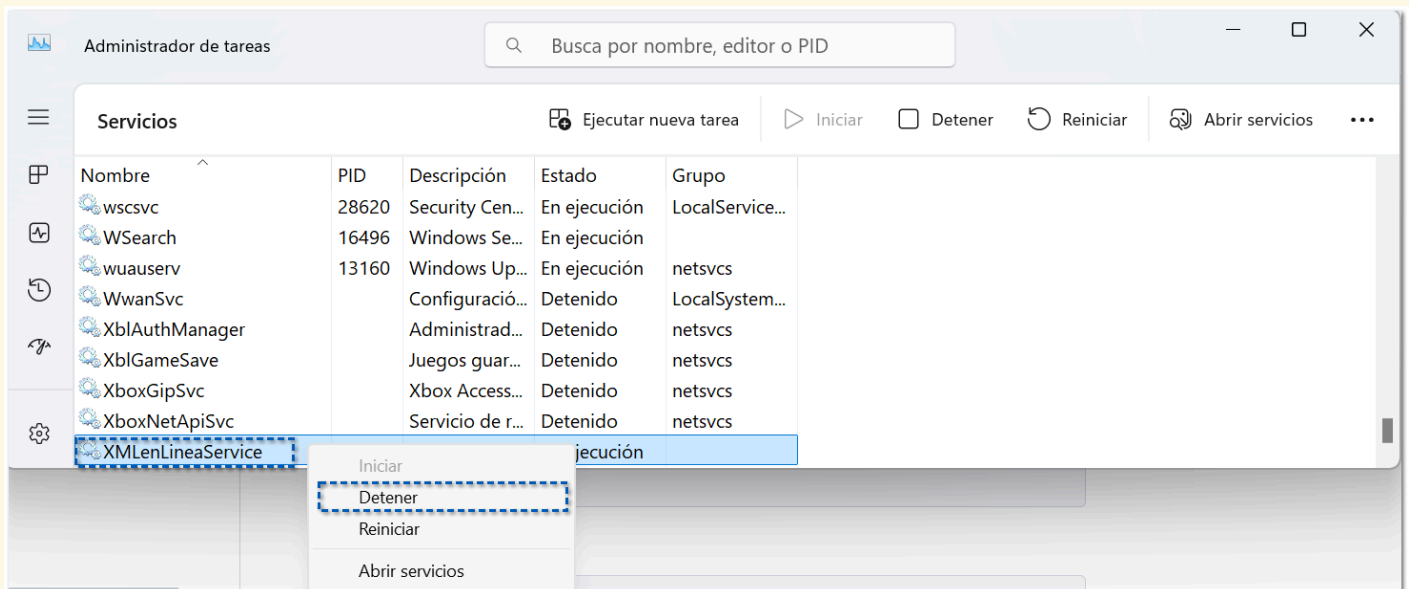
Administrador de tareas

Busca por nombre, editor o PID

Servicios

Ejecutar nueva tarea

Iniciar

Detener

Reiniciar

Abrir servicios

...

| Nombre | PID | Descripción | Estado | Grupo |
|---|---|---|---|---|
| wscsvc | 28620 | Security Cen... | En ejecución | LocalService... |
| WSearch | 16496 | Windows Se... | En ejecución | |
| wuauserv | 13160 | Windows Up... | En ejecución | netsvcs |
| WwanSvc | | Configuració... | Detenido | LocalSystem... |
| XblAuthManager | | Administrad... | Detenido | netsvcs |
| XblGameSave | | Juegos guar... | Detenido | netsvcs |
| XboxGipSvc | | Xbox Access... | Detenido | netsvcs |
| XboxNetApiSvc | | Servicio de r... | Detenido | netsvcs |
| XMLenLineaService | | | ...ejecución | |

Iniciar
Detener
Reiniciar
Abrir servicios